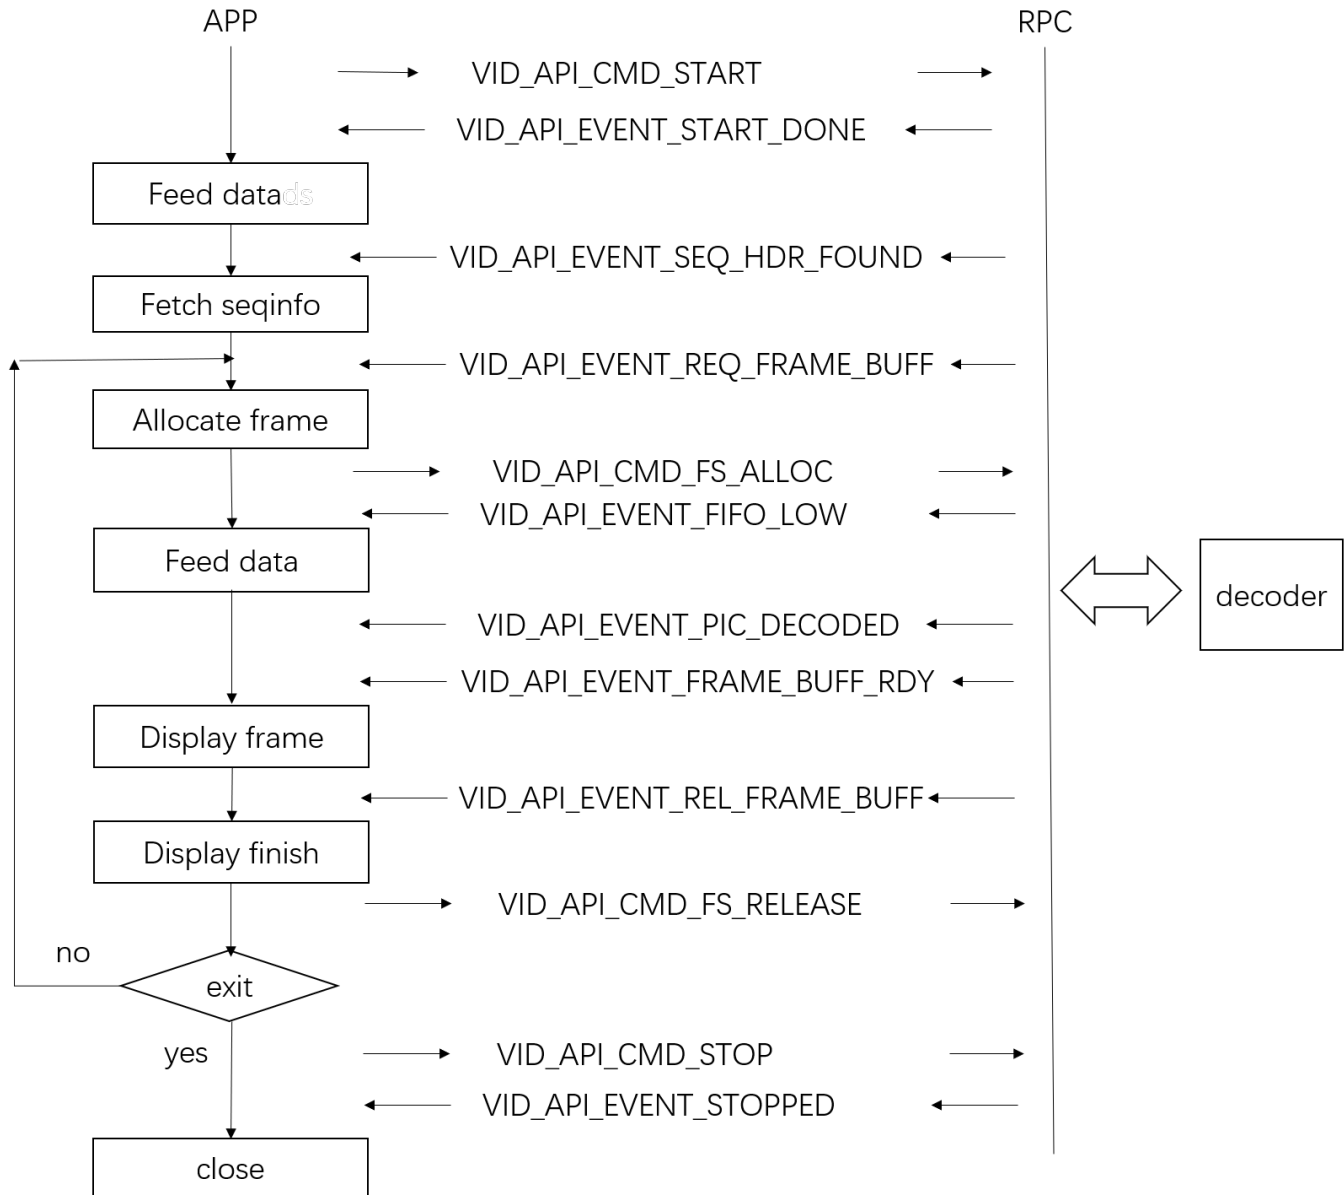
APP

RPC

VID_API_CMD_START

VID_API_EVENT_START_DONE

Feed datads

VID_API_EVENT_SEQ_HDR_FOUND

Fetch seqinfo

VID_API_EVENT_REQ_FRAME_BUFF

Allocate frame

VID_API_CMD_FS_ALLOC

VID_API_EVENT_FIFO_LOW

Feed data

decoder

VID_API_EVENT_PIC_DECODED

VID_API_EVENT_FRAME_BUFF_RDY

Display frame

VID_API_EVENT_REL_FRAME_BUFF

Display finish

VID_API_CMD_FS_RELEASE

no

exit

yes

VID_API_CMD_STOP

VID_API_EVENT_STOPPED

close